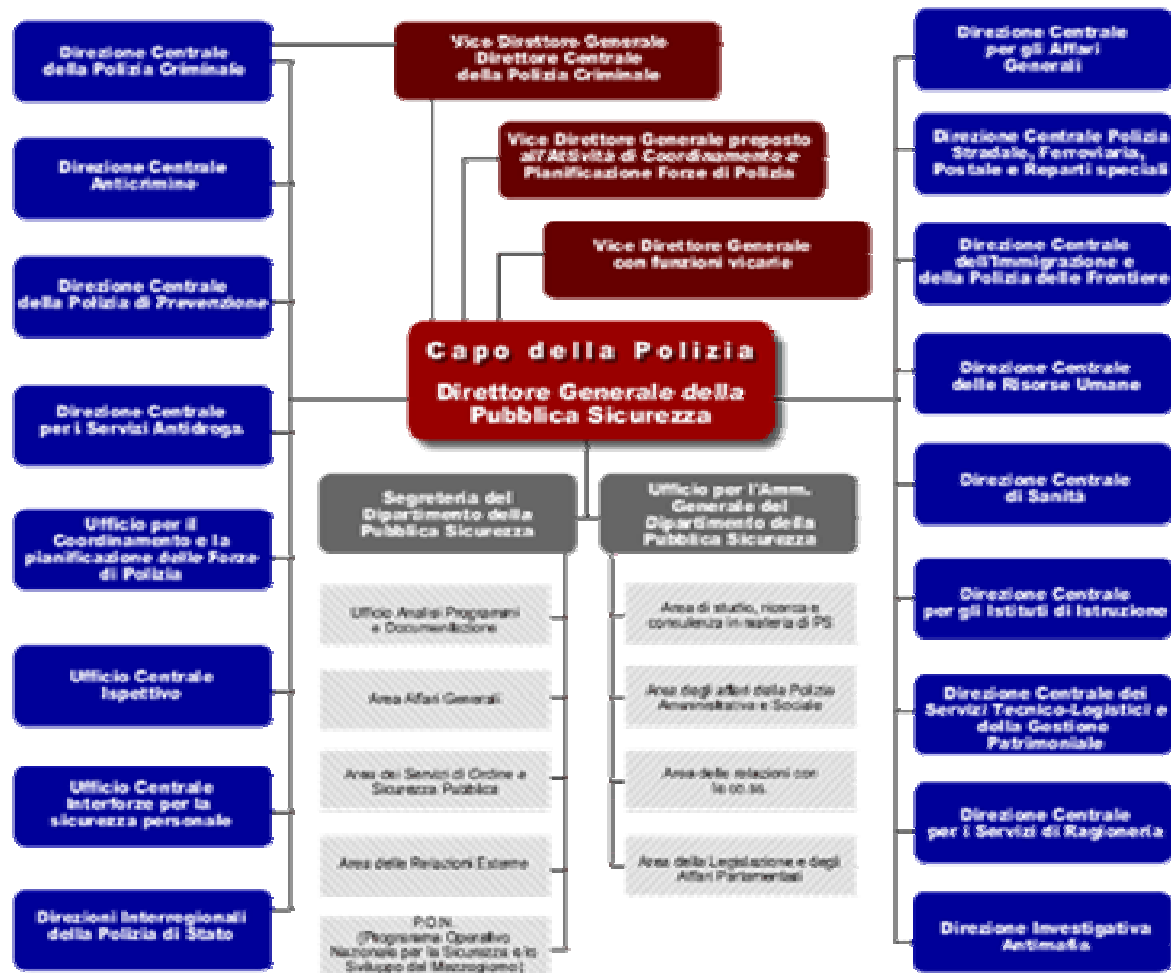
Direzione Centrale della Polizia Criminale

Direzione Centrale Anticrimine

Direzione Centrale della Polizia di Prevenzione

Direzione Centrale per i Servizi Antidroga

Ufficio per il Coordinamento e la pianificazione delle Forze di Polizia

Ufficio Centrale Ispettivo

Ufficio Centrale Interforze per la sicurezza personale

Direzioni Interregionali della Polizia di Stato

Vice Direttore Generale Direttore Centrale della Polizia Criminale

Vice Direttore Generale preposto all'Attività di Coordinamento e Pianificazione Forze di Polizia

Vice Direttore Generale con funzioni vicarie

Capo della Polizia

Direttore Generale della Pubblica Sicurezza

Segreteria del Dipartimento della Pubblica Sicurezza

Ufficio Analisi Programmi e Documentazione

Area Affari Generali

Area dei Servizi di Ordine e Sicurezza Pubblica

Area delle Relazioni Esterne

P.O.N. (Programma Operativo Nazionale per la Sicurezza e lo Sviluppo del Mezzogiorno)

Ufficio per l'Amm. Generale del Dipartimento della Pubblica Sicurezza

Area di studio, ricerca e consulenza in materia di PS

Area degli affari della Polizia Amministrativa e Sociale

Area delle relazioni con le oo.ss.

Area della Legislazione e degli Affari Parlamentari

Direzione Centrale per gli Affari Generali

Direzione Centrale Polizia Stradale, Ferroviaria, Postale e Reparti speciali

Direzione Centrale dell'Immigrazione e della Polizia delle Frontiere

Direzione Centrale delle Risorse Umane

Direzione Centrale di Sanità

Direzione Centrale per gli Istituti di Istruzione

Direzione Centrale dei Servizi Tecnico-Logistici e della Gestione Patrimoniale

Direzione Centrale per i Servizi di Ragioneria

Direzione Investigativa Antimafia